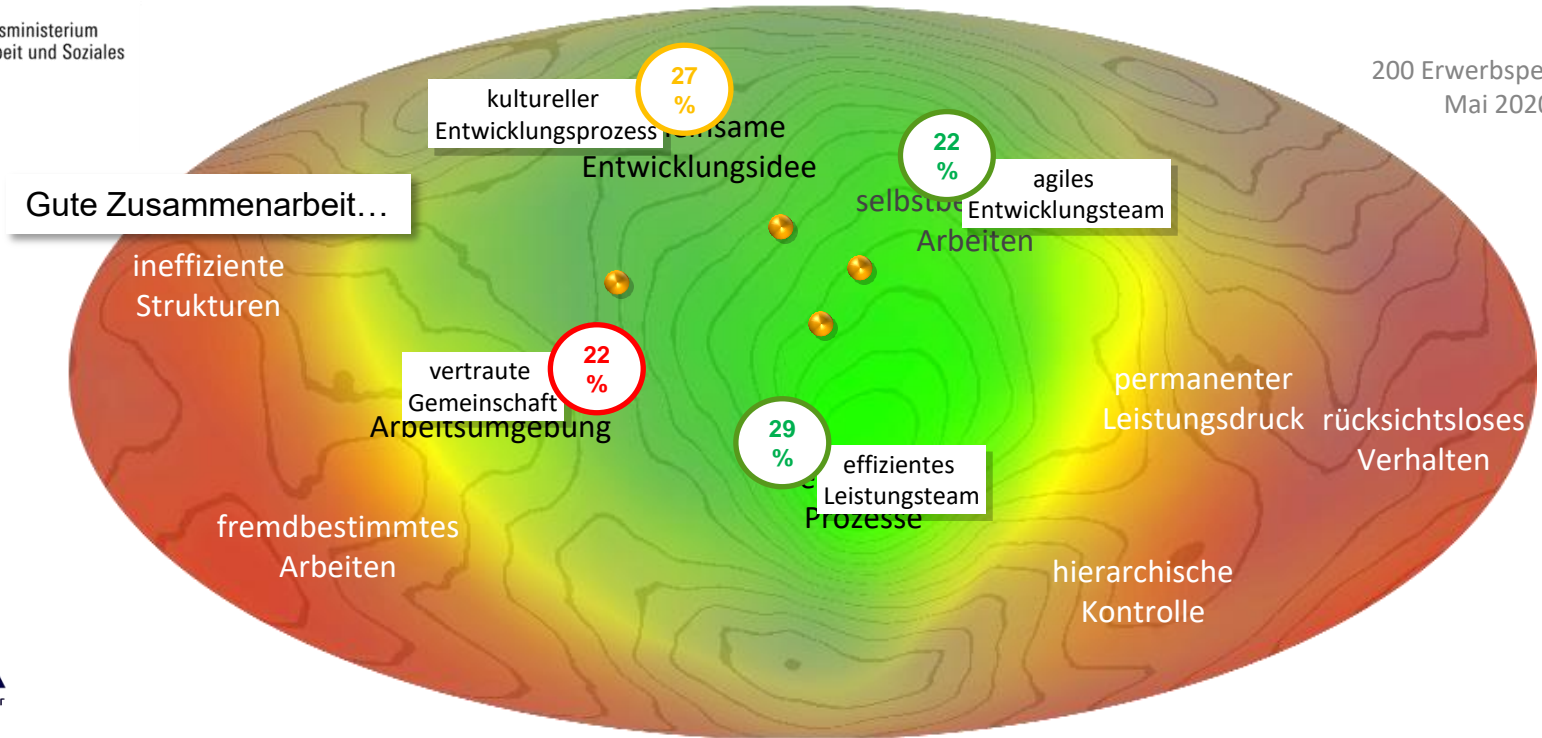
sministerium
beit und Soziales

200 Erwerbspe
Mai 2020

Gute Zusammenarbeit…

27 %
kultureller Entwicklungsprozess
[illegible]nsame Entwicklungsidee

22 %
agiles Entwicklungsteam
selbstb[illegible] Arbeiten

ineffiziente Strukturen

22 %
vertraute Gemeinschaft
Arbeitsumgebung

29 %
effizientes Leistungsteam
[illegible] Prozesse

permanenter Leistungsdruck

rücksichtsloses Verhalten

fremdbestimmtes Arbeiten

hierarchische Kontrolle